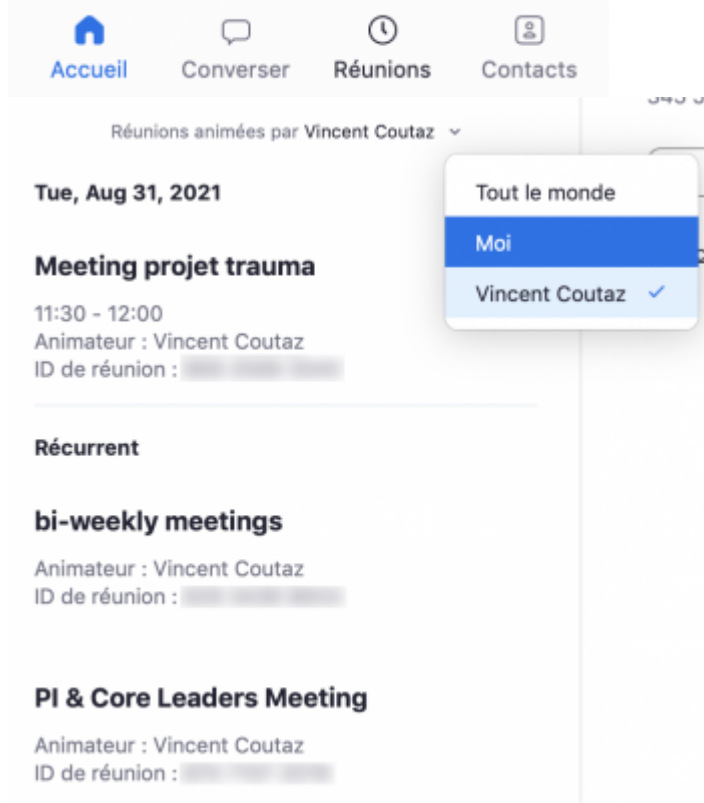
Accueil Converser Réunions Contacts

Réunions animées par Vincent Coutaz

Tue, Aug 31, 2021

Meeting projet trauma

11:30 - 12:00
Animateur : Vincent Coutaz
ID de réunion : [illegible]

Récurrent

bi-weekly meetings

Animateur : Vincent Coutaz
ID de réunion : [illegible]

PI & Core Leaders Meeting

Animateur : Vincent Coutaz
ID de réunion : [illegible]

Tout le monde
Moi
Vincent Coutaz ✓

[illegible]